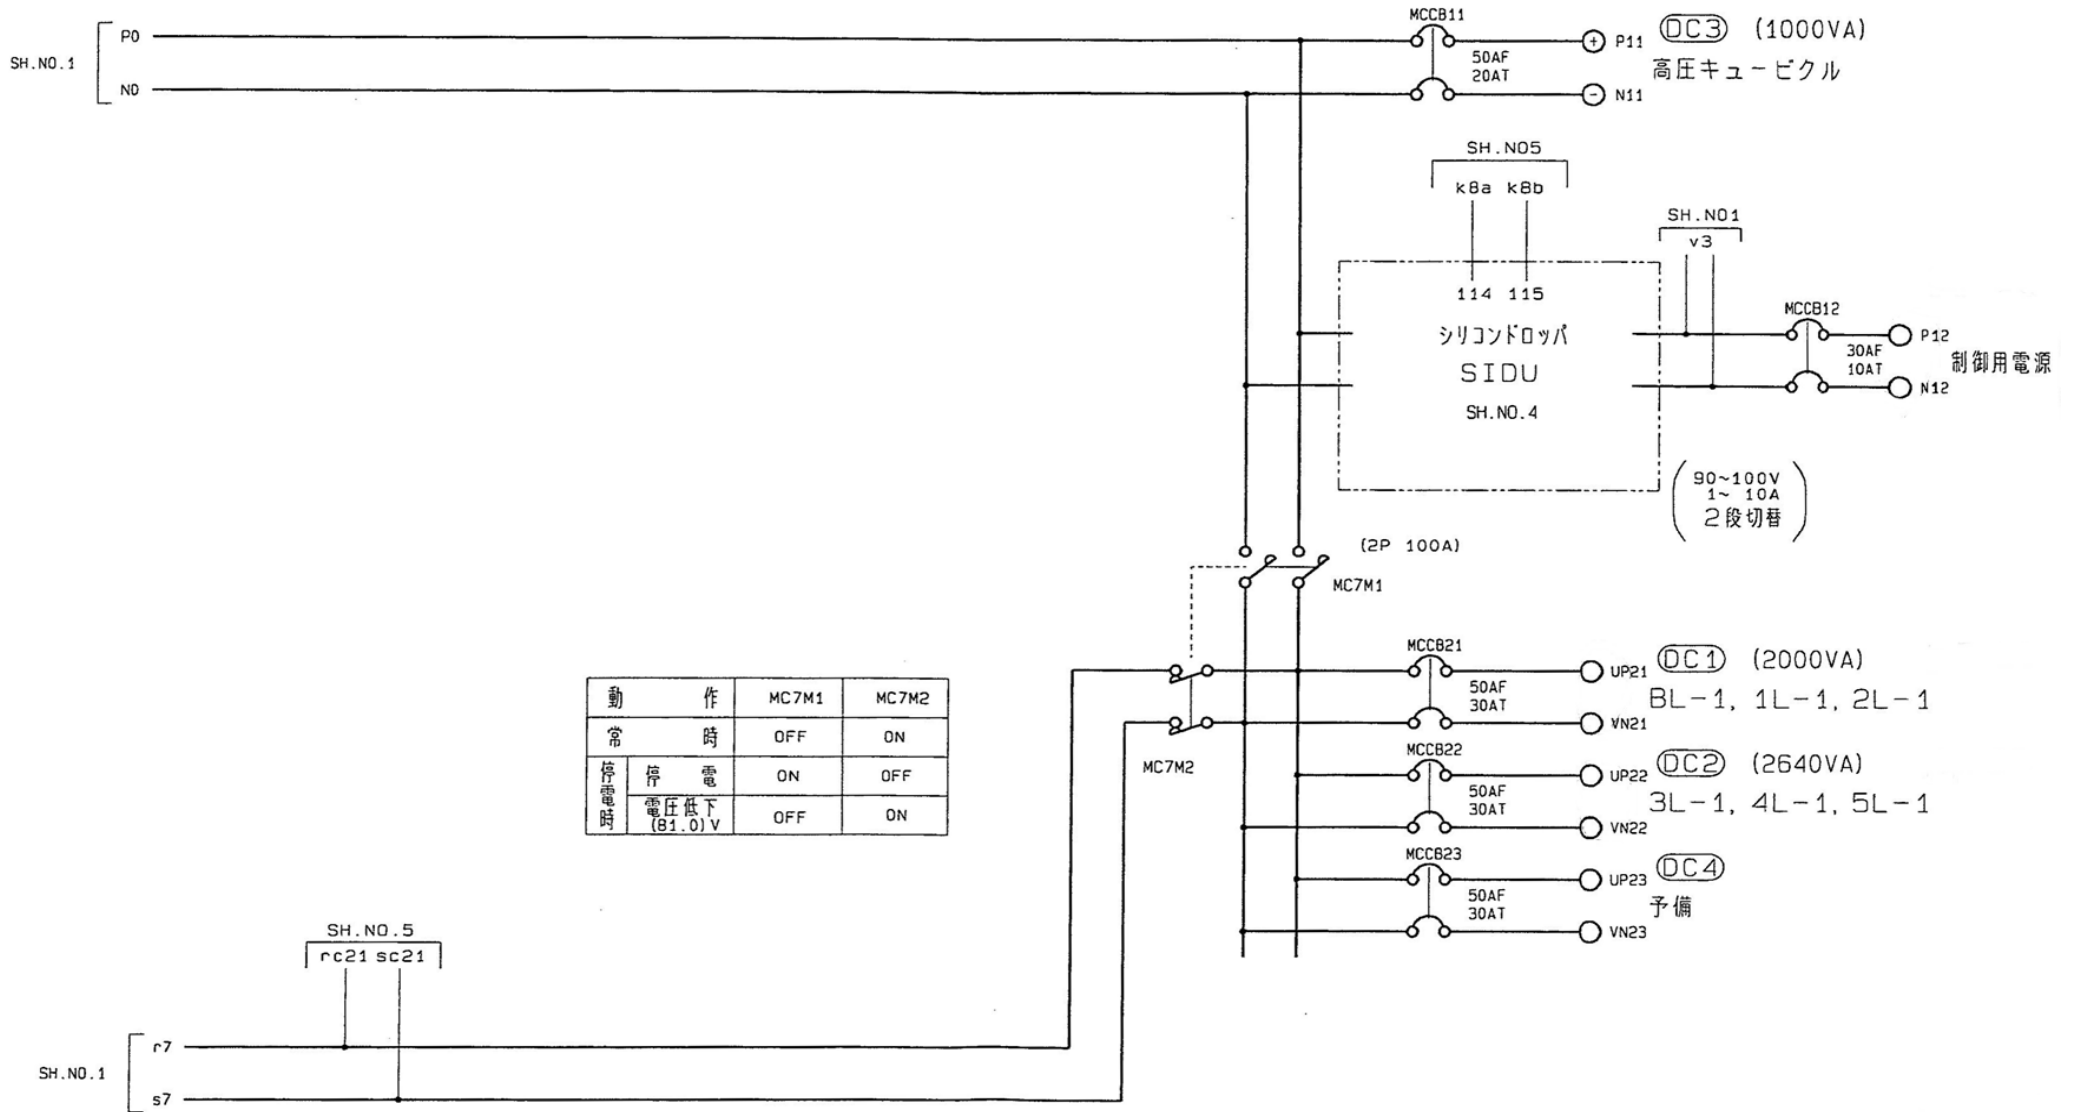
SH.NO.1
P0
N0

MCCB11
50AF
20AT
P11 DC3 (1000VA)
高圧キュービクル
N11

SH.NO5
k8a k8b
114 115

SH.NO1
v3

シリコンドロッパ
SIDU
SH.NO.4

MCCB12
30AF
10AT
P12
制御用電源
N12

90~100V
1~ 10A
2段切替

(2P 100A)
MC7M1

MCCB21
50AF
30AT
UP21 DC1 (2000VA)
BL−1, 1L−1, 2L−1
VN21

MC7M2

MCCB22
50AF
30AT
UP22 DC2 (2640VA)
3L−1, 4L−1, 5L−1
VN22

MCCB23
50AF
30AT
UP23 DC4
予備
VN23

| 動作 | | MC7M1 | MC7M2 |
|---|---|---|---|
| 常時 | | OFF | ON |
| 停電時 | 停電 | ON | OFF |
| | 電圧低下 (81.0)V | OFF | ON |

SH.NO.5
rc21 sc21

SH.NO.1
r7
s7